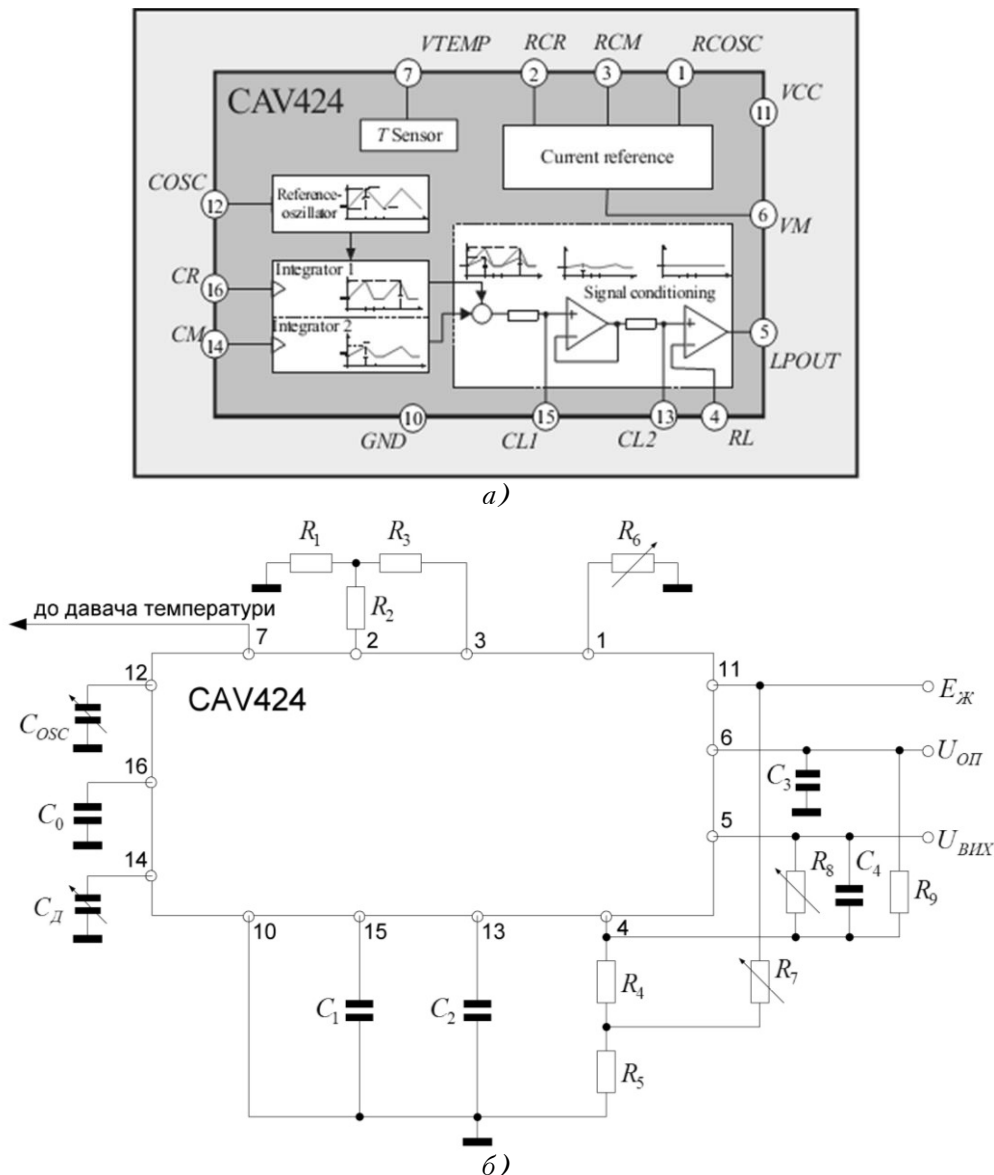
VTEMP
RCR
RCM
RCOSC
7
2
3
1
CAV424
VCC
11
T Sensor
Current reference
COSC
12
Reference-oszillator
6
VM
CR
16
Integrator 1
Signal conditioning
CM
14
Integrator 2
5
LPOUT
10
GND
15
CL1
13
CL2
4
RL

а)

$R_1$
$R_3$
$R_6$
$R_2$
до давача температури
7
2
3
1
12
11
$E_Ж$
CAV424
$C_{OSC}$
6
$U_{ОП}$
16
$C_3$
$C_0$
5
$U_{ВИХ}$
14
$R_8$
$C_4$
$R_9$
$C_Д$
10
15
13
4
$R_4$
$R_7$
$C_1$
$C_2$
$R_5$

б)